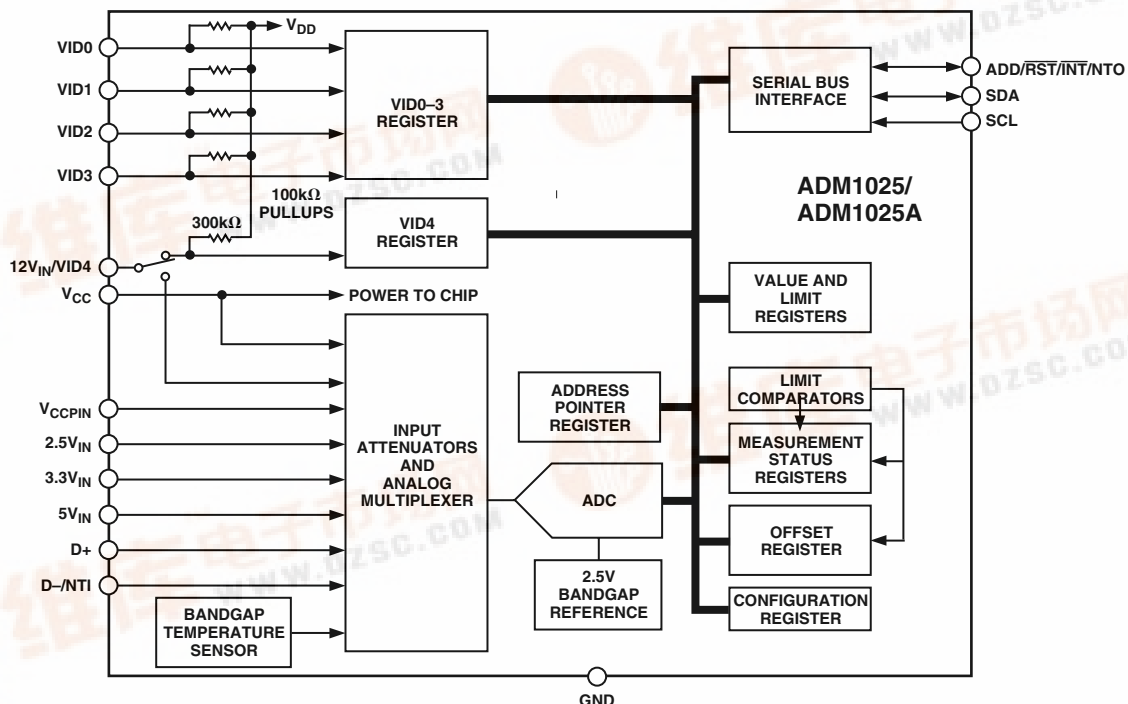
VID0
VID1
VID2
VID3
$V_{DD}$
VID0–3 REGISTER
100kΩ PULLUPS
300kΩ
12$V_{IN}$/VID4
VID4 REGISTER
$V_{CC}$
POWER TO CHIP
$V_{CCPIN}$
2.5$V_{IN}$
3.3$V_{IN}$
5$V_{IN}$
D+
D–/NTI
INPUT ATTENUATORS AND ANALOG MULTIPLEXER
BANDGAP TEMPERATURE SENSOR
ADDRESS POINTER REGISTER
ADC
2.5V BANDGAP REFERENCE
SERIAL BUS INTERFACE
ADD/$\overline{RST}$/$\overline{INT}$/NTO
SDA
SCL
ADM1025/ ADM1025A
VALUE AND LIMIT REGISTERS
LIMIT COMPARATORS
MEASUREMENT STATUS REGISTERS
OFFSET REGISTER
CONFIGURATION REGISTER
GND
WWW.DZSC.COM